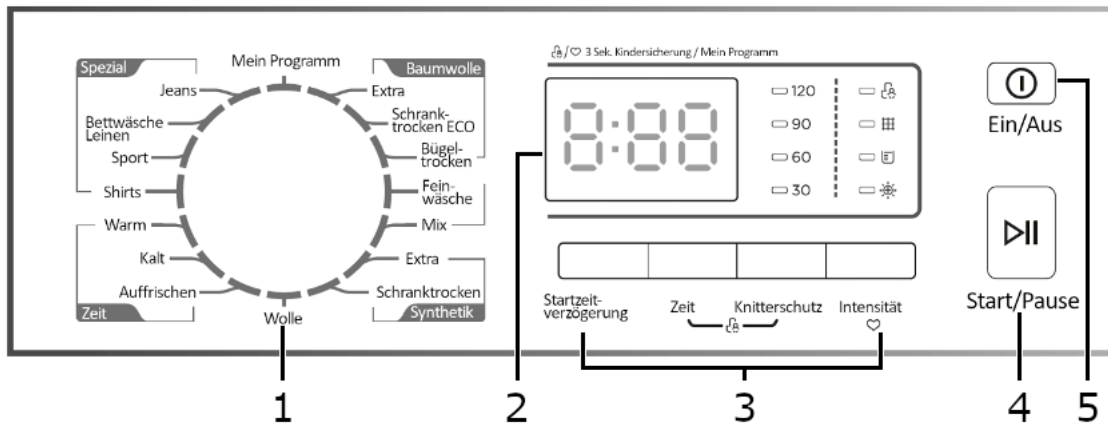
Spezial
Mein Programm
Baumwolle
Jeans
Extra
Bettwäsche Leinen
Schranktrocken ECO
Sport
Bügeltrocken
Shirts
Feinwäsche
Warm
Mix
Kalt
Extra
Auffrischen
Schranktrocken
Zeit
Wolle
Synthetik

/♡ 3 Sek. Kindersicherung / Mein Programm
8:88
120
90
60
30

Startzeitverzögerung
Zeit
Knitterschutz
Intensität
♡

Ein/Aus
Start/Pause

1
2
3
4
5